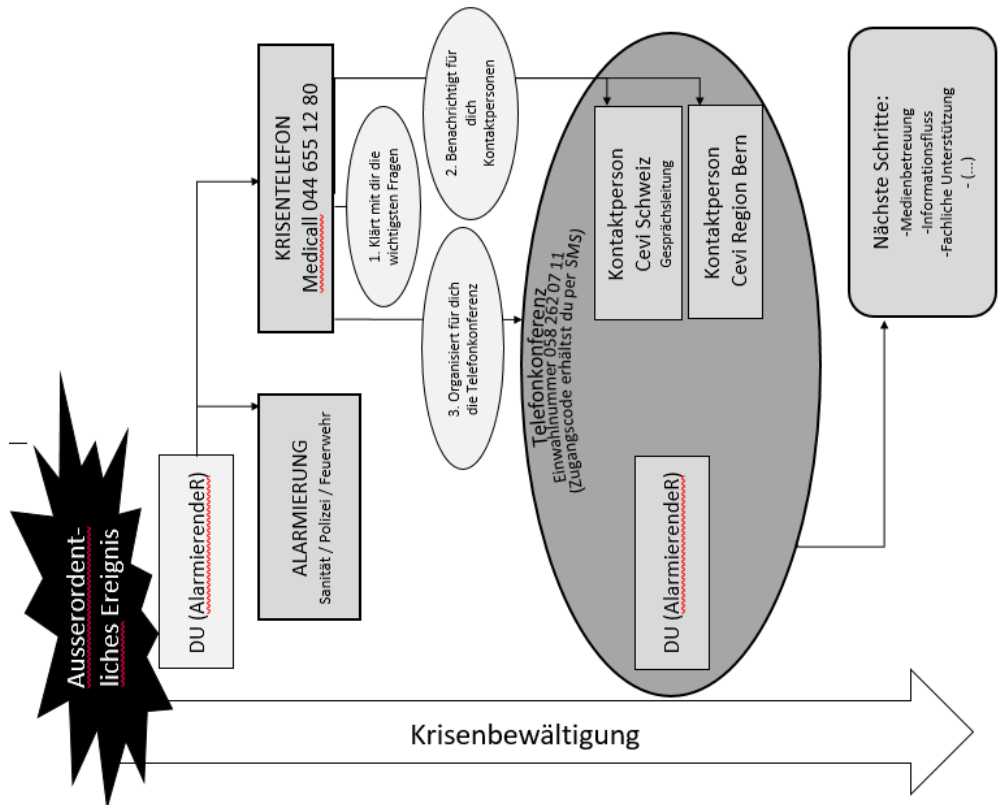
Ausserordentliches Ereignis

DU (AlarmierendeR)

ALARMIERUNG
Sanität / Polizei / Feuerwehr

KRISENTELEFON
Medicall 044 655 12 80

1. Klärt mit dir die wichtigsten Fragen

2. Benachrichtigt für dich Kontaktpersonen

3. Organisiert für dich die Telefonkonferenz

Telefonkonferenz
Einwahlnummer 058 262 07 11
(Zugangscode erhältst du per SMS)

Kontaktperson
Cevi Schweiz
Gesprächsleitung

Kontaktperson
Cevi Region Bern

DU (AlarmierendeR)

Nächste Schritte:
-Medienbetreuung
-Informationsfluss
-Fachliche Unterstützung
- (...)

Krisenbewältigung